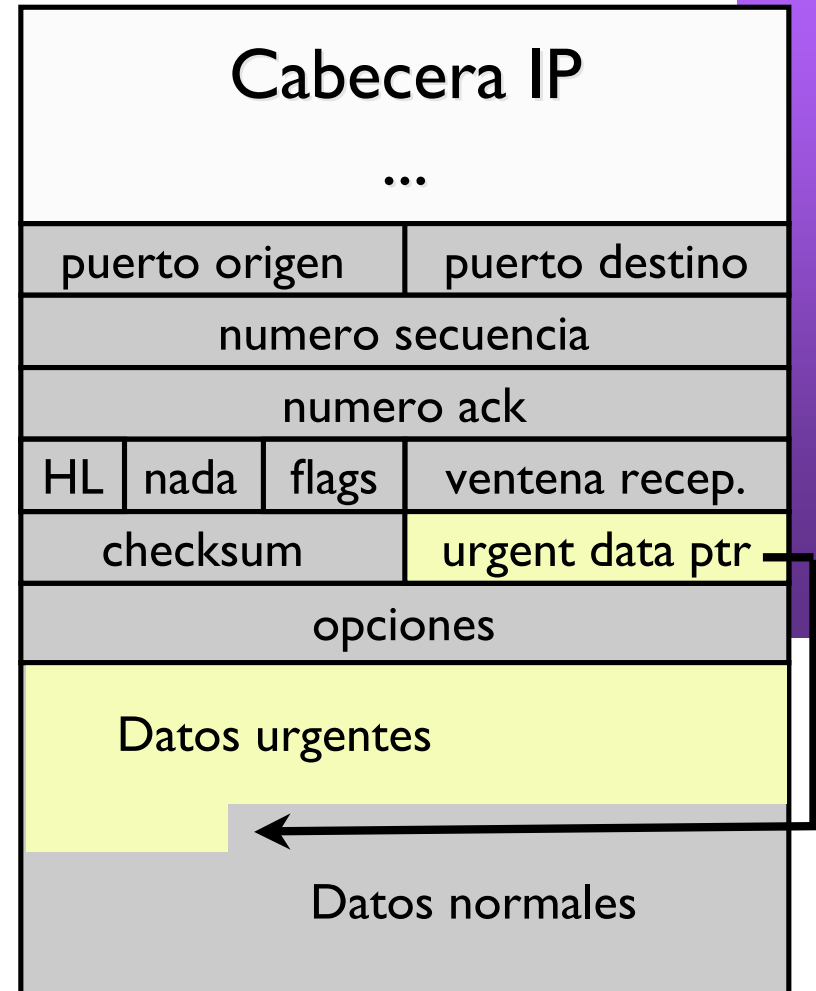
Cabecera IP
...

| puerto origen | | | puerto destino |
|---|---|---|---|
| numero secuencia | | | |
| numero ack | | | |
| HL | nada | flags | ventena recep. |
| checksum | | | urgent data ptr |
| opciones | | | |

Datos urgentes

Datos normales